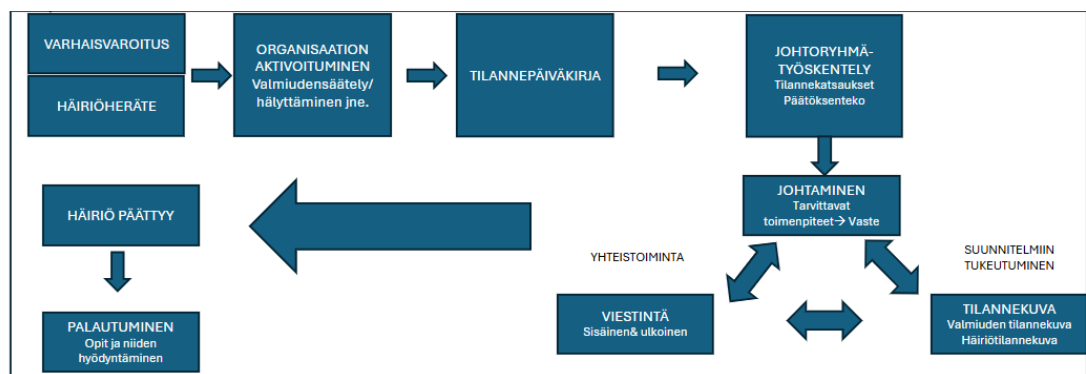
VARHAISVAROITUS

HÄIRIÖHERÄTE

ORGANISAATION AKTIVOITUMINEN
Valmiudensäätely/ hälyttäminen jne.

TILANNEPÄIVÄKIRJA

JOHTORYHMÄ-TYÖSKENTELY
Tilannekatsaukset
Päätöksenteko

JOHTAMINEN
Tarvittavat toimenpiteet→ Vaste

HÄIRIÖ PÄÄTTYY

PALAUTUMINEN
Opit ja niiden hyödyntäminen

YHTEISTOIMINTA

SUUNNITELMIIN TUKEUTUMINEN

VIESTINTÄ
Sisäinen& ulkoinen

TILANNEKUVA
Valmiuden tilannekuva
Häiriötilannekuva